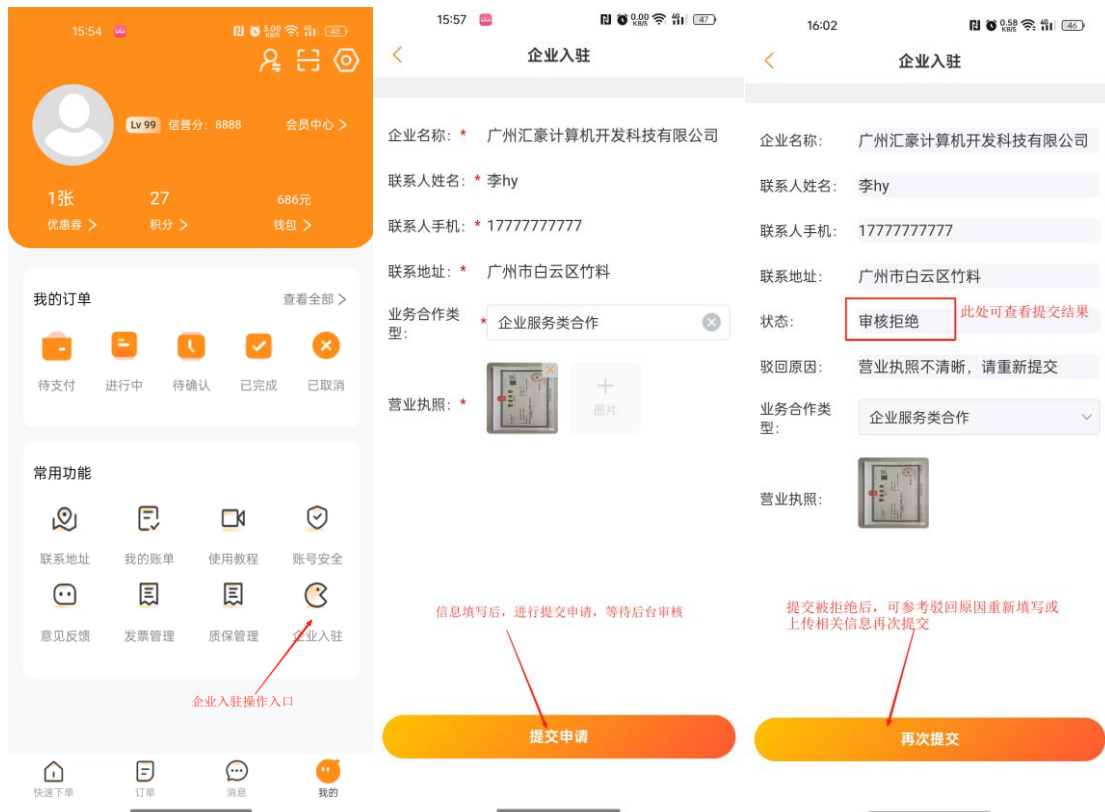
15:54

Lv 99 信誉分: 8888 会员中心 >

1张 优惠券 >
27 积分 >
686元 钱包 >

我的订单 查看全部 >

待支付 进行中 待确认 已完成 已取消

常用功能

联系地址 我的账单 使用教程 账号安全

意见反馈 发票管理 质保管理 企业入驻

企业入驻操作入口

快速下单 订单 消息 我的

15:57

<

企业入驻

企业名称: * 广州汇豪计算机开发科技有限公司

联系人姓名: * 李hy

联系人手机: * 17777777777

联系地址: * 广州市白云区竹料

业务合作类型: * 企业服务类合作

营业执照: *

图片

信息填写后,进行提交申请,等待后台审核

提交申请

16:02

<

企业入驻

企业名称: 广州汇豪计算机开发科技有限公司

联系人姓名: 李hy

联系人手机: 17777777777

联系地址: 广州市白云区竹料

状态: 审核拒绝 此处可查看提交结果

驳回原因: 营业执照不清晰,请重新提交

业务合作类型: 企业服务类合作

营业执照:

提交被拒绝后,可参考驳回原因重新填写或上传相关信息再次提交

再次提交